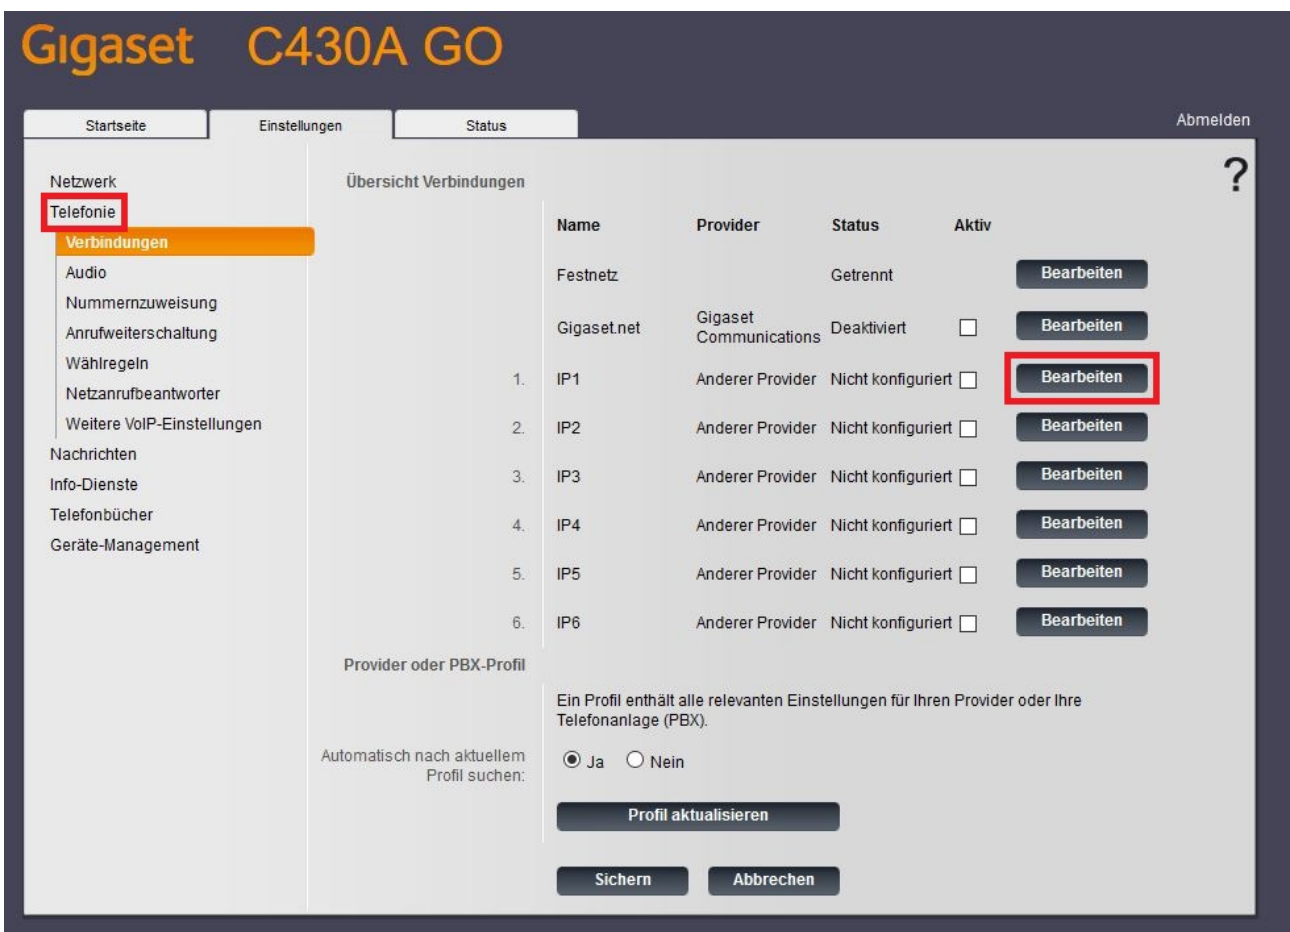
Gigaset C430A GO

Startseite | Einstellungen | Status

Abmelden

?

Netzwerk
Telefonie
Verbindungen
Audio
Nummernzuweisung
Anrufweiterschaltung
Wählregeln
Netzanrufbeantworter
Weitere VoIP-Einstellungen
Nachrichten
Info-Dienste
Telefonbücher
Geräte-Management

Übersicht Verbindungen

| | Name | Provider | Status | Aktiv | |
|---|---|---|---|---|---|
| | Festnetz | | Getrennt | | Bearbeiten |
| | Gigaset.net | Gigaset Communications | Deaktiviert | ☐ | Bearbeiten |
| 1. | IP1 | Anderer Provider | Nicht konfiguriert | ☐ | Bearbeiten |
| 2. | IP2 | Anderer Provider | Nicht konfiguriert | ☐ | Bearbeiten |
| 3. | IP3 | Anderer Provider | Nicht konfiguriert | ☐ | Bearbeiten |
| 4. | IP4 | Anderer Provider | Nicht konfiguriert | ☐ | Bearbeiten |
| 5. | IP5 | Anderer Provider | Nicht konfiguriert | ☐ | Bearbeiten |
| 6. | IP6 | Anderer Provider | Nicht konfiguriert | ☐ | Bearbeiten |

Provider oder PBX-Profil

Ein Profil enthält alle relevanten Einstellungen für Ihren Provider oder Ihre Telefonanlage (PBX).

Automatisch nach aktuellem Profil suchen: ◉ Ja ○ Nein

Profil aktualisieren

Sichern Abbrechen